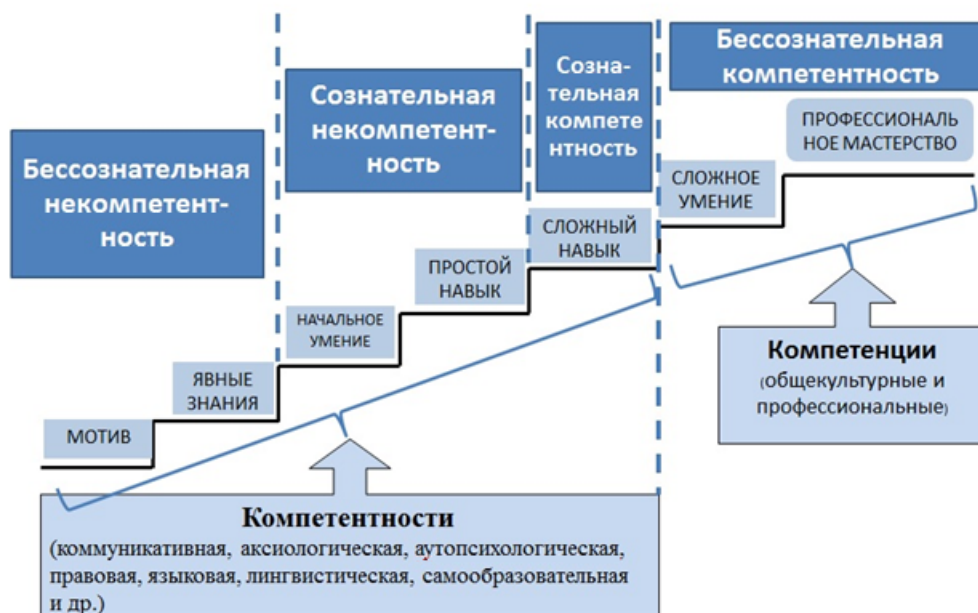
Бессознательная некомпетентность

Сознательная некомпетентность

Сознательная компетентность

Бессознательная компетентность

ПРОФЕССИОНАЛЬНОЕ МАСТЕРСТВО

СЛОЖНОЕ УМЕНИЕ

СЛОЖНЫЙ НАВЫК

ПРОСТОЙ НАВЫК

НАЧАЛЬНОЕ УМЕНИЕ

ЯВНЫЕ ЗНАНИЯ

МОТИВ

Компетенции
(общекультурные и профессиональные)

Компетентности
(коммуникативная, аксиологическая, аутопсихологическая, правовая, языковая, лингвистическая, самообразовательная и др.)